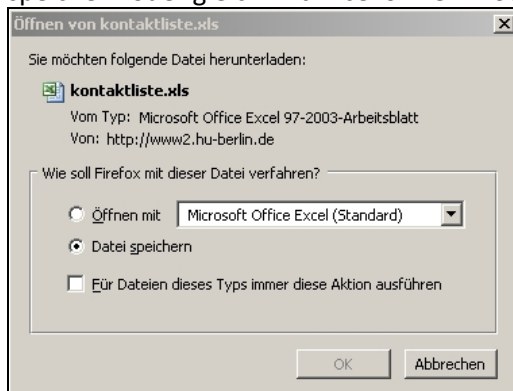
Öffnen von kontaktliste.xls

Sie möchten folgende Datei herunterladen:

kontaktliste.xls
Vom Typ: Microsoft Office Excel 97-2003-Arbeitsblatt
Von: http://www2.hu-berlin.de

Wie soll Firefox mit dieser Datei verfahren?

Öffnen mit Microsoft Office Excel (Standard)

Datei speichern

Für Dateien dieses Typs immer diese Aktion ausführen

OK Abbrechen